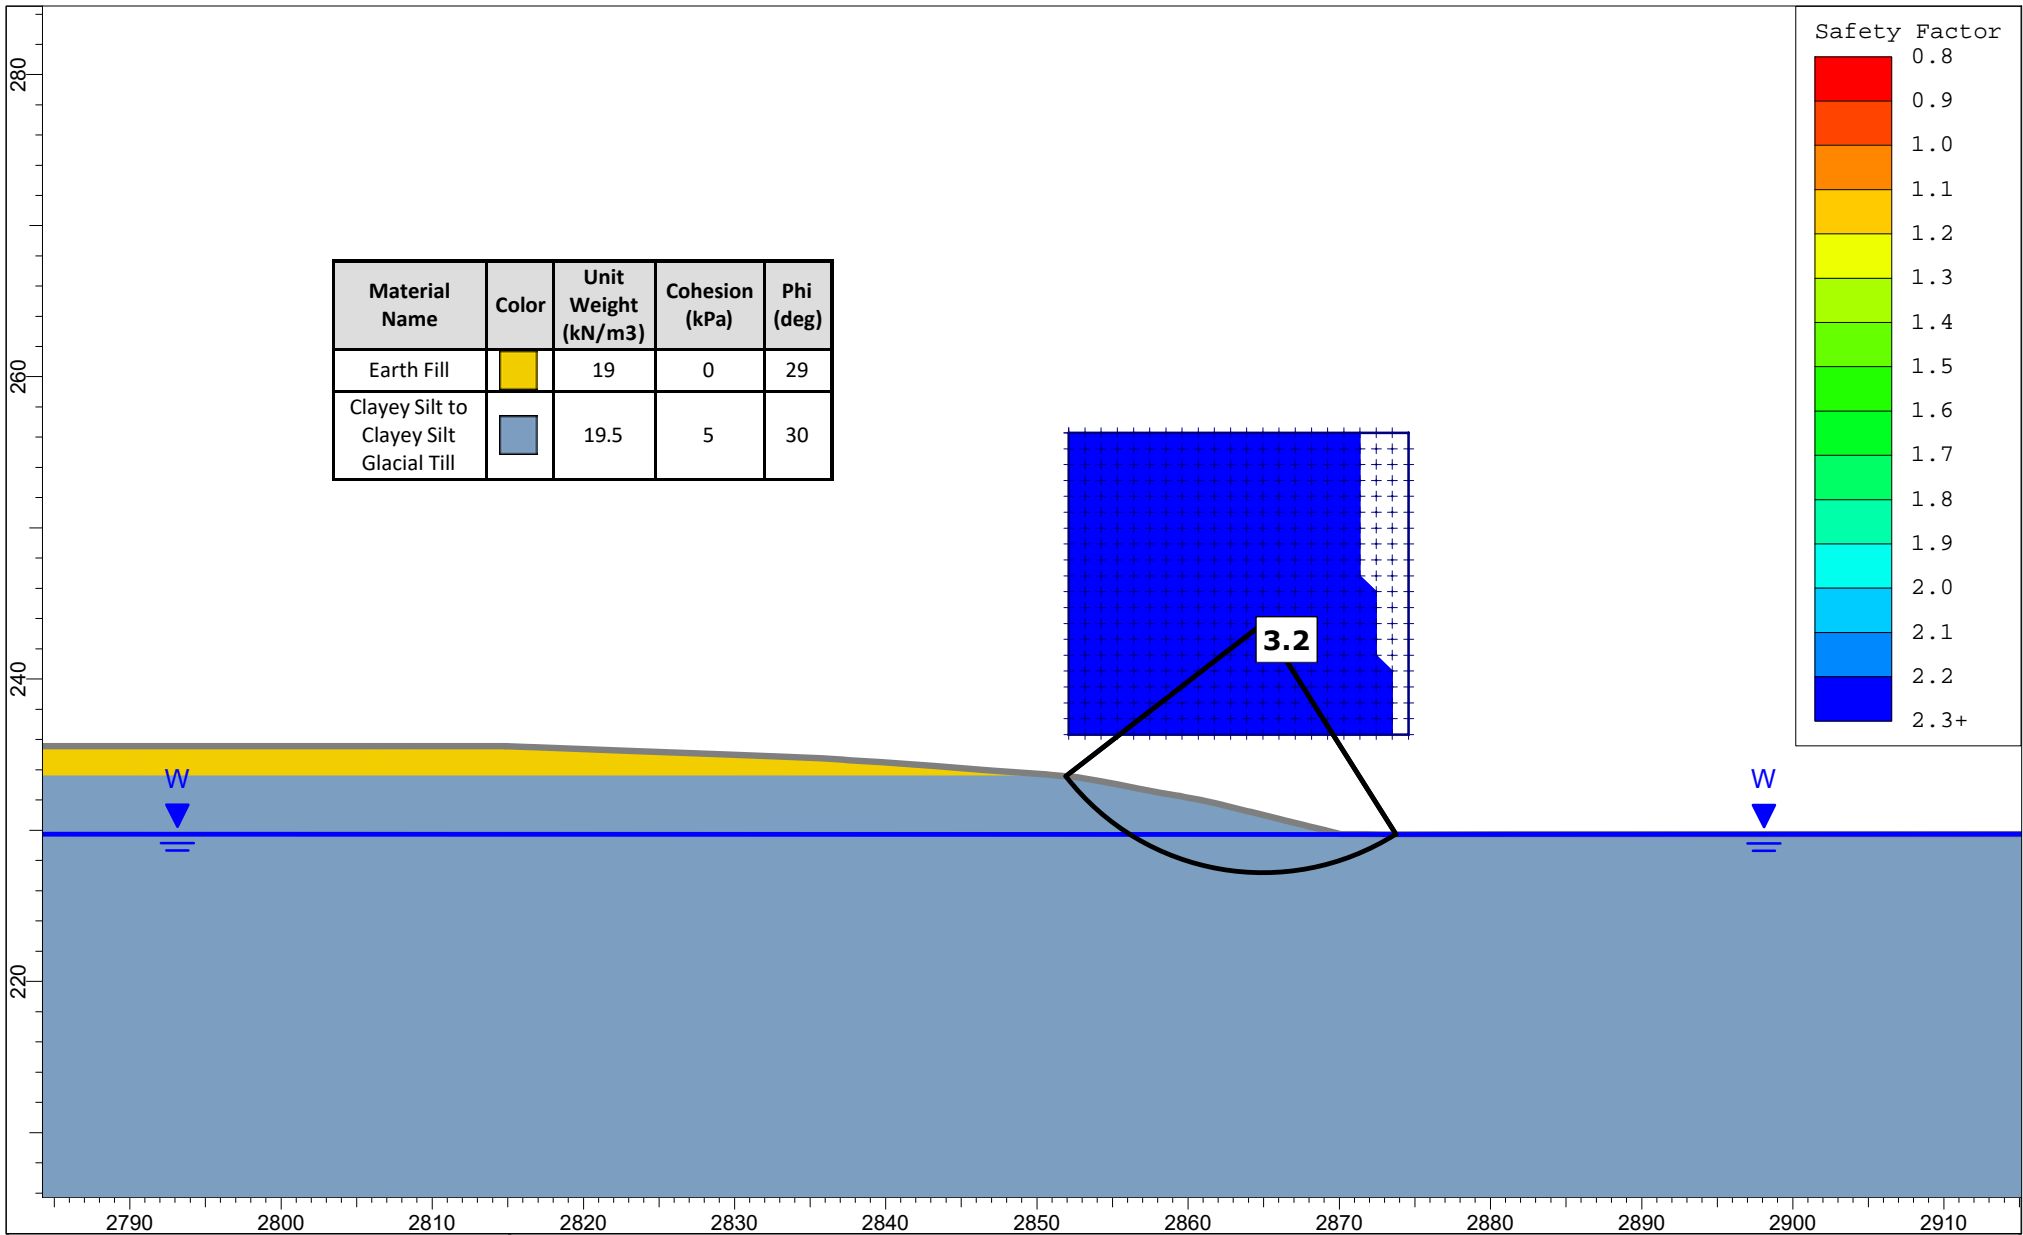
280
260
240
220

| Material Name | Color | Unit Weight (kN/m3) | Cohesion (kPa) | Phi (deg) |
|---|---|---|---|---|
| Earth Fill | | 19 | 0 | 29 |
| Clayey Silt to Clayey Silt Glacial Till | | 19.5 | 5 | 30 |

Safety Factor
0.8
0.9
1.0
1.1
1.2
1.3
1.4
1.5
1.6
1.7
1.8
1.9
2.0
2.1
2.2
2.3+

3.2

W
W

2790 2800 2810 2820 2830 2840 2850 2860 2870 2880 2890 2900 2910